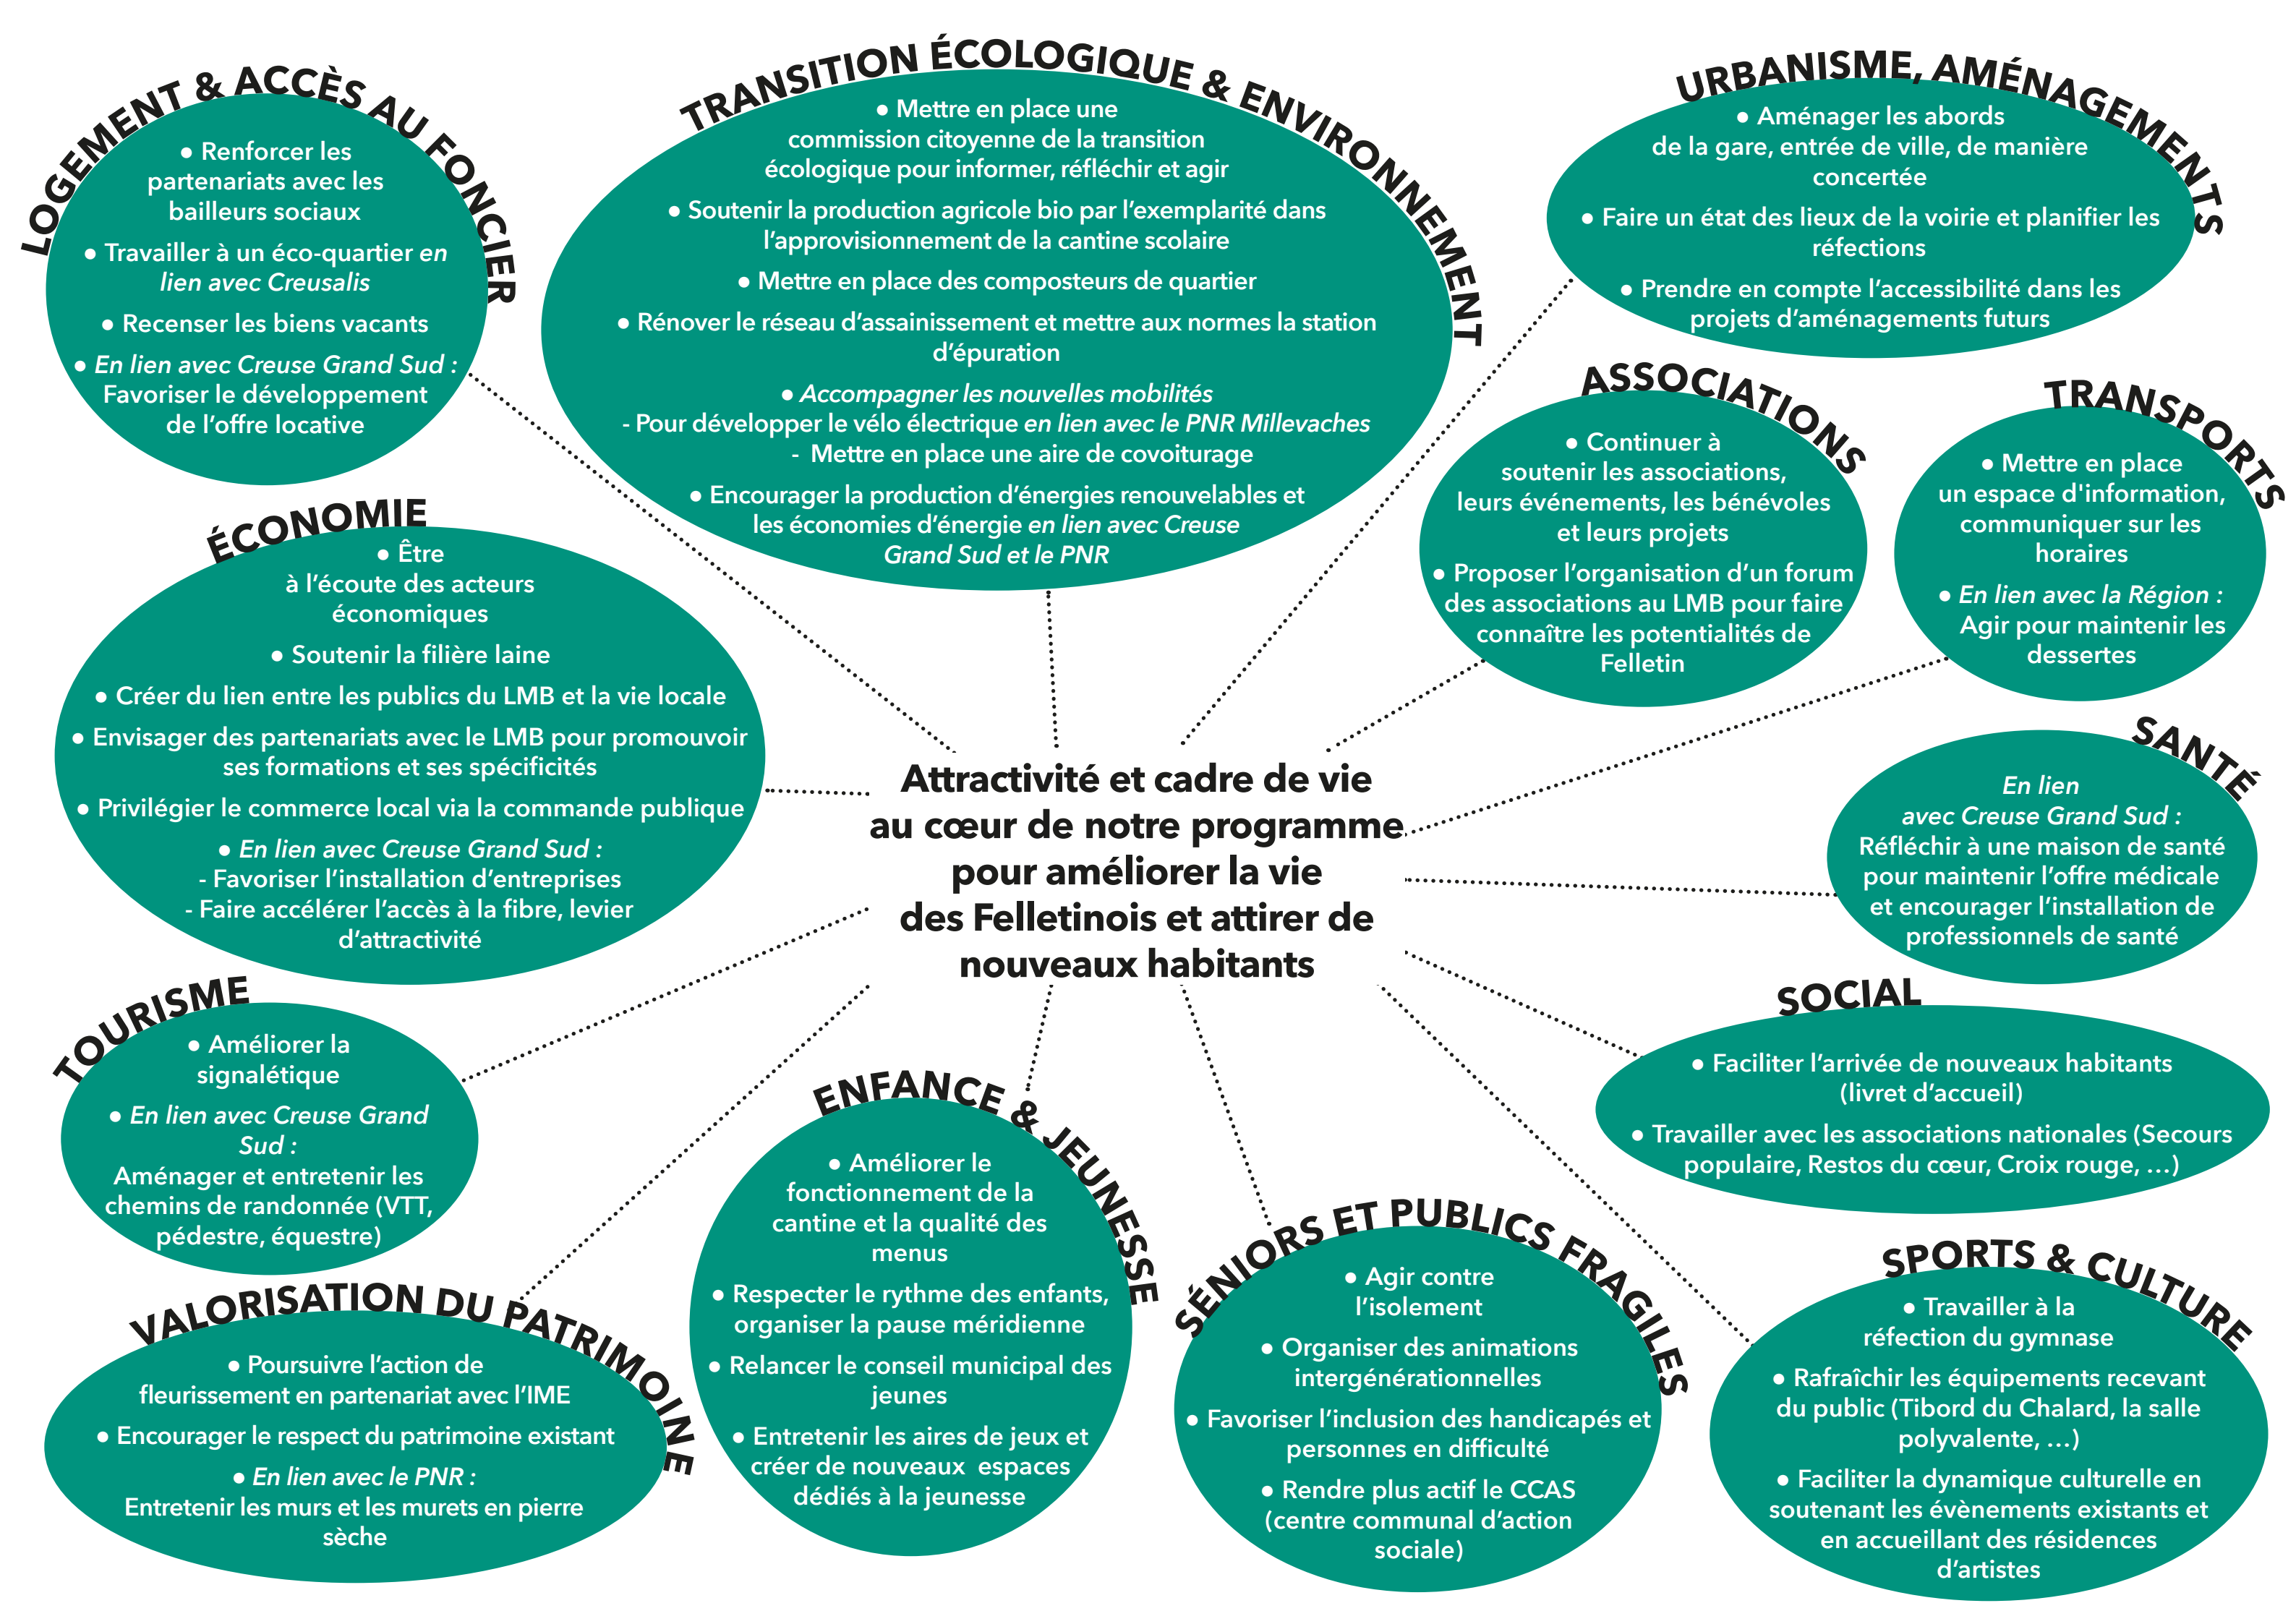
LOGEMENT & ACCÈS AU FONCIER

• Renforcer les partenariats avec les bailleurs sociaux

• Travailler à un éco-quartier *en lien avec Creusalis*

• Recenser les biens vacants

• *En lien avec Creuse Grand Sud :* Favoriser le développement de l'offre locative

TRANSITION ÉCOLOGIQUE & ENVIRONNEMENT

• Mettre en place une commission citoyenne de la transition écologique pour informer, réfléchir et agir

• Soutenir la production agricole bio par l'exemplarité dans l'approvisionnement de la cantine scolaire

• Mettre en place des composteurs de quartier

• Rénover le réseau d'assainissement et mettre aux normes la station d'épuration

• *Accompagner les nouvelles mobilités*
- Pour développer le vélo électrique *en lien avec le PNR Millevaches*
- Mettre en place une aire de covoiturage

• Encourager la production d'énergies renouvelables et les économies d'énergie *en lien avec Creuse Grand Sud et le PNR*

URBANISME, AMÉNAGEMENTS

• Aménager les abords de la gare, entrée de ville, de manière concertée

• Faire un état des lieux de la voirie et planifier les réfections

• Prendre en compte l'accessibilité dans les projets d'aménagements futurs

ASSOCIATIONS

• Continuer à soutenir les associations, leurs événements, les bénévoles et leurs projets

• Proposer l'organisation d'un forum des associations au LMB pour faire connaître les potentialités de Felletin

TRANSPORTS

• Mettre en place un espace d'information, communiquer sur les horaires

• *En lien avec la Région :* Agir pour maintenir les dessertes

ÉCONOMIE

• Être à l'écoute des acteurs économiques

• Soutenir la filière laine

• Créer du lien entre les publics du LMB et la vie locale

• Envisager des partenariats avec le LMB pour promouvoir ses formations et ses spécificités

• Privilégier le commerce local via la commande publique

• *En lien avec Creuse Grand Sud :*
- Favoriser l'installation d'entreprises
- Faire accélérer l'accès à la fibre, levier d'attractivité

Attractivité et cadre de vie au cœur de notre programme pour améliorer la vie des Felletinois et attirer de nouveaux habitants

SANTÉ

*En lien avec Creuse Grand Sud :*
Réfléchir à une maison de santé pour maintenir l'offre médicale et encourager l'installation de professionnels de santé

TOURISME

• Améliorer la signalétique

• *En lien avec Creuse Grand Sud :*
Aménager et entretenir les chemins de randonnée (VTT, pédestre, équestre)

SOCIAL

• Faciliter l'arrivée de nouveaux habitants (livret d'accueil)

• Travailler avec les associations nationales (Secours populaire, Restos du cœur, Croix rouge, ...)

ENFANCE & JEUNESSE

• Améliorer le fonctionnement de la cantine et la qualité des menus

• Respecter le rythme des enfants, organiser la pause méridienne

• Relancer le conseil municipal des jeunes

• Entretenir les aires de jeux et créer de nouveaux espaces dédiés à la jeunesse

SÉNIORS ET PUBLICS FRAGILES

• Agir contre l'isolement

• Organiser des animations intergénérationnelles

• Favoriser l'inclusion des handicapés et personnes en difficulté

• Rendre plus actif le CCAS (centre communal d'action sociale)

SPORTS & CULTURE

• Travailler à la réfection du gymnase

• Rafraîchir les équipements recevant du public (Tibord du Chalard, la salle polyvalente, ...)

• Faciliter la dynamique culturelle en soutenant les évènements existants et en accueillant des résidences d'artistes

VALORISATION DU PATRIMOINE

• Poursuivre l'action de fleurissement en partenariat avec l'IME

• Encourager le respect du patrimoine existant

• *En lien avec le PNR :*
Entretenir les murs et les murets en pierre sèche